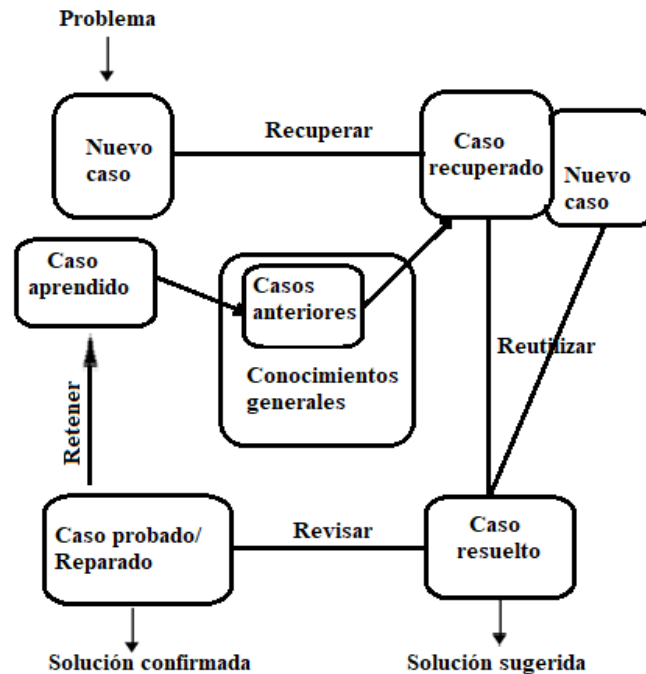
Problema

Nuevo caso

Recuperar

Caso recuperado

Nuevo caso

Caso aprendido

Casos anteriores

Conocimientos generales

Reutilizar

Retener

Caso probado/ Reparado

Revisar

Caso resuelto

Solución confirmada

Solución sugerida